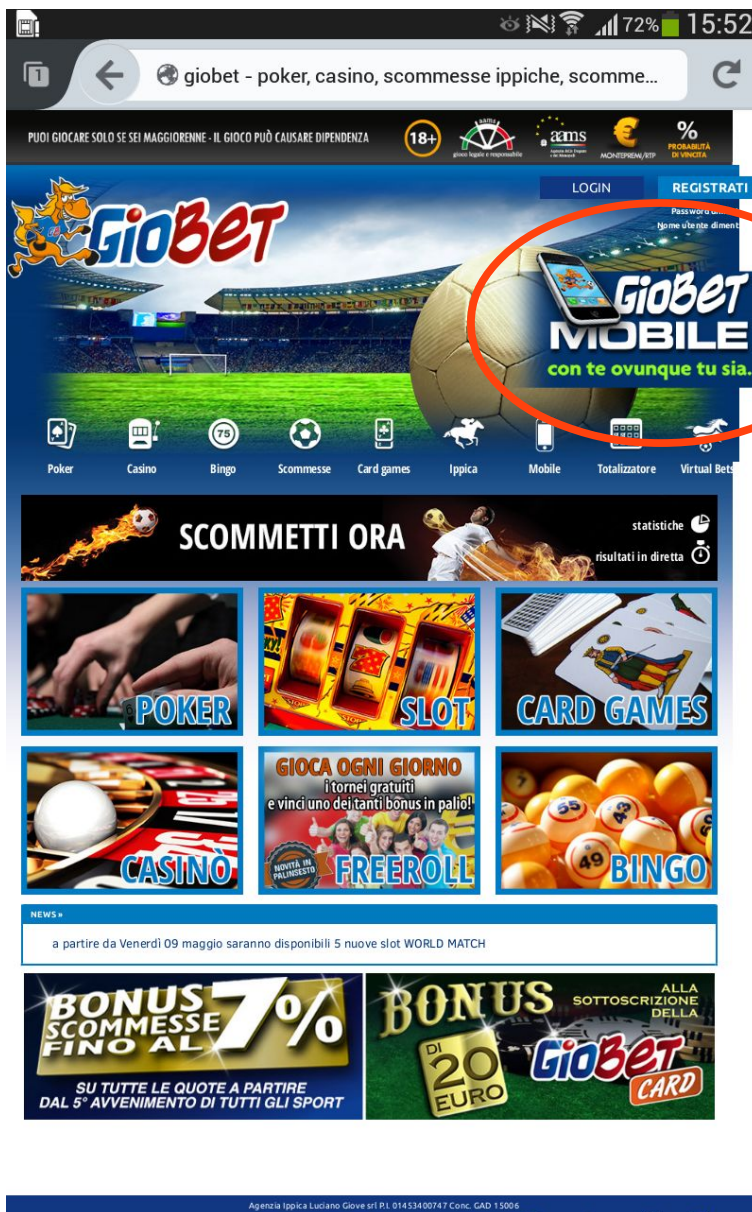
72% 15:52

giobet - poker, casino, scommesse ippiche, scomme...

PUOI GIOCARE SOLO SE SEI MAGGIORENNE - IL GIOCO PUÒ CAUSARE DIPENDENZA
18+
gioco legale e responsabile
aams
MONTEPREMI/RTP
%
PROBABILITÀ DI VINCITA

LOGIN
REGISTRATI
Password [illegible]
Nome utente dimenti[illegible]

GioBet

GioBet MOBILE
con te ovunque tu sia.

Poker
Casino
75
Bingo
Scommesse
Card games
Ippica
Mobile
Totalizzatore
Virtual Bets

SCOMMETTI ORA
statistiche
risultati in diretta

POKER
SLOT
CARD GAMES

CASINÒ

GIOCA OGNI GIORNO
i tornei gratuiti
e vinci uno dei tanti bonus in palio!
NOVITÀ IN PALINSESTO
FREEROLL

55
43
49
BINGO

NEWS »
a partire da Venerdì 09 maggio saranno disponibili 5 nuove slot WORLD MATCH

BONUS SCOMMESSE FINO AL 7%
SU TUTTE LE QUOTE A PARTIRE DAL 5° AVVENIMENTO DI TUTTI GLI SPORT

BONUS DI 20 EURO
ALLA SOTTOSCRIZIONE DELLA
GioBet CARD

Agenzia Ippica Luciano Giove srl P.I. 01453400747 Conc. GAD 15006